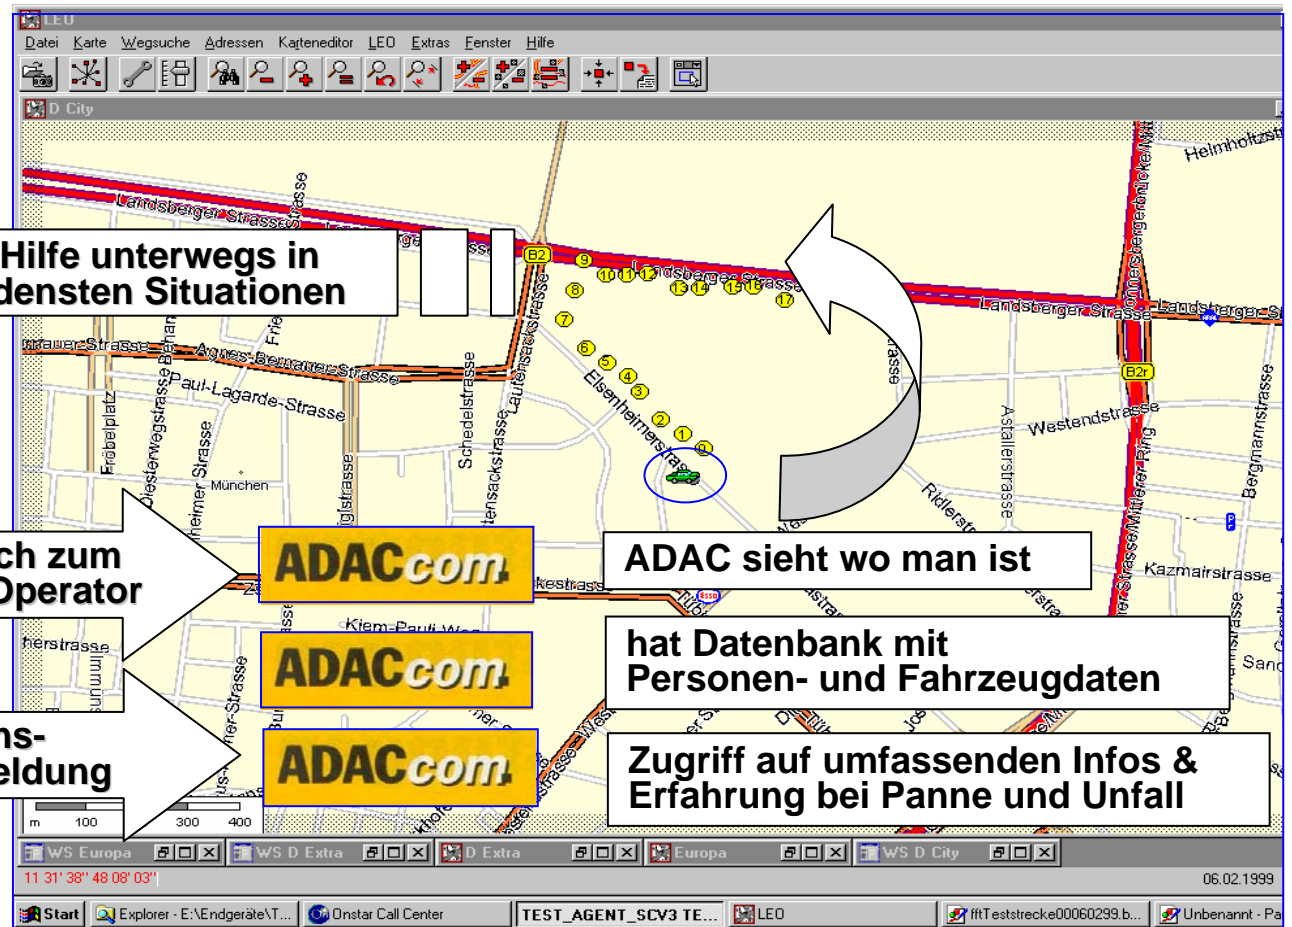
LEO

Datei Karte Wegsuche Adressen Karteneditor LEO Extras Fenster Hilfe

D City

Hilfe unterwegs in
densten Situationen

Landsberger Strasse
B2
9 10 11 12 13 14 15 16 17
8 7 6 5 4 3 2 1 0
Landsberger Strasse
Landsberger Str
Helmholtzstr
Donnersbergerbrücke
B2r
Agnes-Bernauer-Strasse
Paul-Lagarde-Strasse
Fröbelplatz
Diesterwegstrasse
Schedelstrasse
Lautensackstrasse
Elsenheimerstrasse
Westendstrasse
Astallerstrasse
Bergmannstrasse
München
Ridlerstr
Kazmairstrasse
Mittlerer Ring
Kiem-Pauli-Weg

ch zum
Operator

ADACcom

ADAC sieht wo man ist

ADACcom

hat Datenbank mit
Personen- und Fahrzeugdaten

ns-
eldung

ADACcom

Zugriff auf umfassenden Infos &
Erfahrung bei Panne und Unfall

m 100 300 400

WS Europa
WS D Extra
D Extra
Europa
WS D City

11 31' 38'' 48 08' 03''
06.02.1999

Start
Explorer - E:\Endgeräte\T...
Onstar Call Center
TEST_AGENT_SCV3 TE...
LEO
fftTeststrecke00060299.b...
Unbenannt - Pa